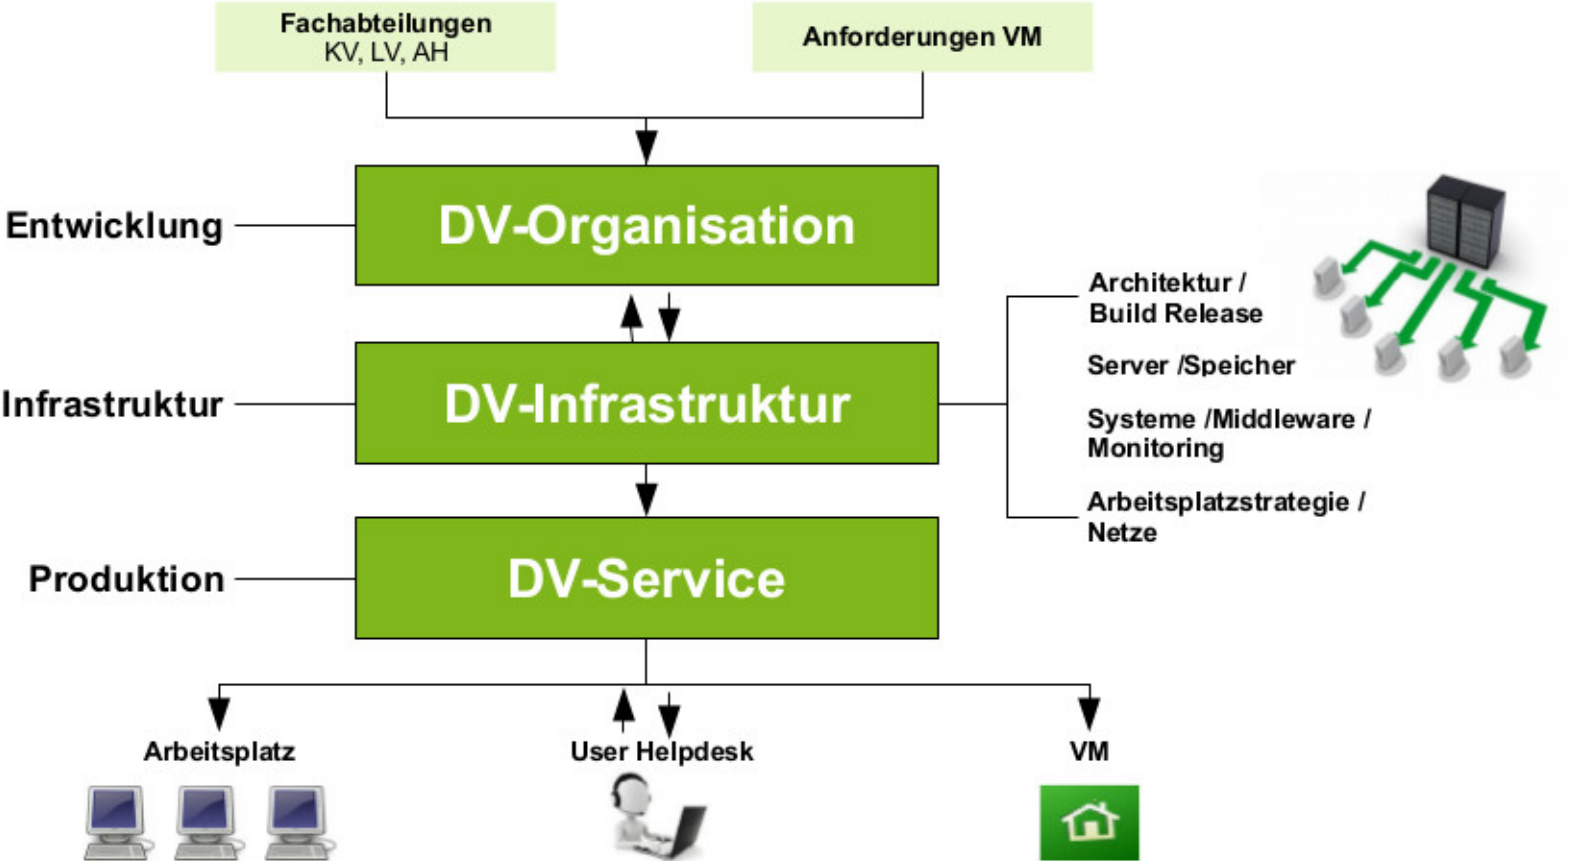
Fachabteilungen
KV, LV, AH

Anforderungen VM

Entwicklung

DV-Organisation

Infrastruktur

DV-Infrastruktur

Architektur /
Build Release

Server /Speicher

Systeme /Middleware /
Monitoring

Arbeitsplatzstrategie /
Netze

Produktion

DV-Service

Arbeitsplatz

User Helpdesk

VM